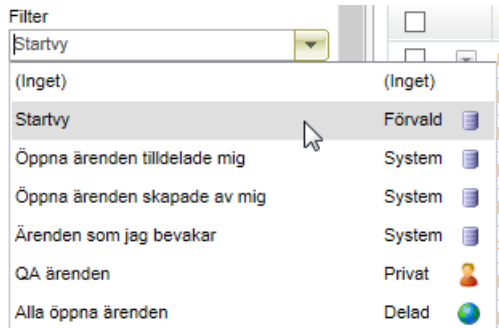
Filter

Startvy

| (Inget) | (Inget) |
|---|---|
| Startvy | Förvald |
| Öppna ärenden tilldelade mig | System |
| Öppna ärenden skapade av mig | System |
| Ärenden som jag bevakar | System |
| QA ärenden | Privat |
| Alla öppna ärenden | Delad |